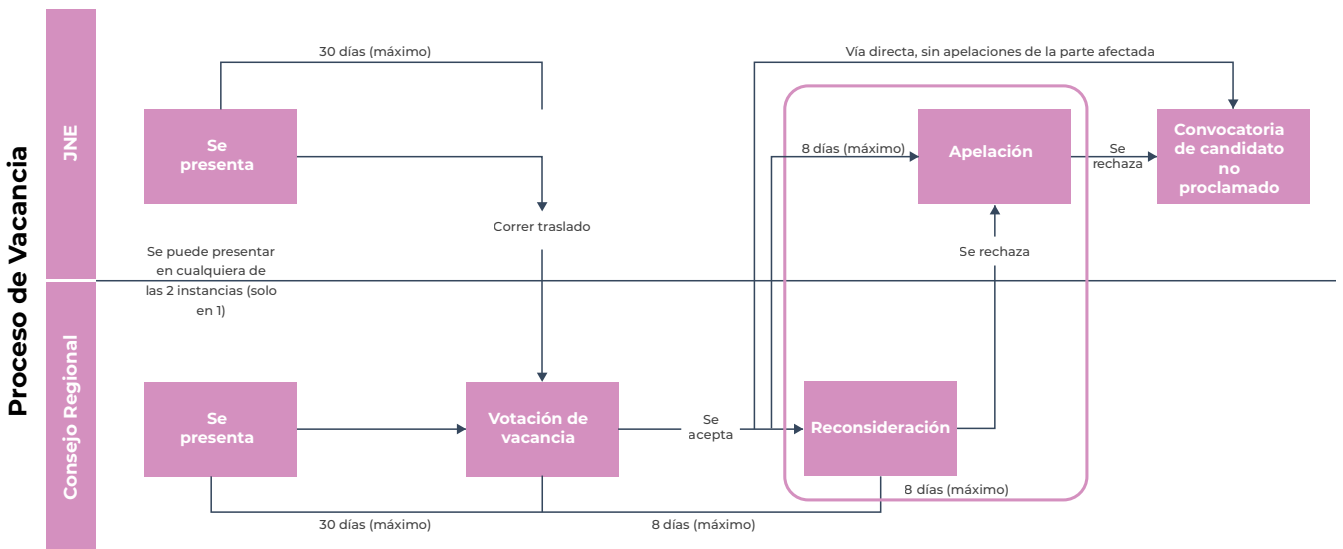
Proceso de Vacancia

JNE

Consejo Regional

30 días (máximo)

Se presenta

Correr traslado

Se puede presentar en cualquiera de las 2 instancias (solo en 1)

Vía directa, sin apelaciones de la parte afectada

8 días (máximo)

Apelación

Se rechaza

Convocatoria de candidato no proclamado

Se rechaza

Se presenta

Votación de vacancia

Se acepta

Reconsideración

8 días (máximo)

30 días (máximo)

8 días (máximo)